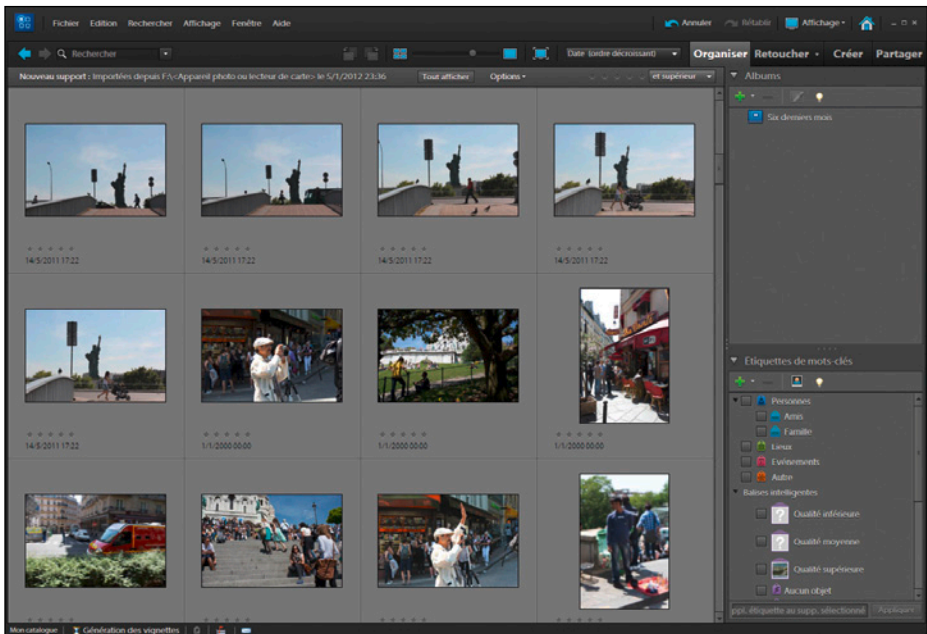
Fichier Edition Rechercher Affichage Fenêtre Aide

Annuler Rétablir Affichage Organiser Retoucher Créer Partager

Rechercher

Date (ordre décroissant)

Nouveau support : Importées depuis F:\<Appareil photo ou lecteur de carte> le 5/1/2012 23:36 Tout afficher Options et supérieur

14/5/2011 17:22
14/5/2011 17:22
14/5/2011 17:22
14/5/2011 17:22

14/5/2011 17:22
1/1/2000 00:00
1/1/2000 00:00
1/1/2000 00:00

Albums

Six derniers mois

Etiquettes de mots-clés

Personnes
Amis
Famille
Lieux
Evénements
Autre
Balises intelligentes
Qualité inférieure
Qualité moyenne
Qualité supérieure
Aucun objet

ppl. étiquette au supp. sélectionné Appliquer

Mon catalogue Génération des vignettes